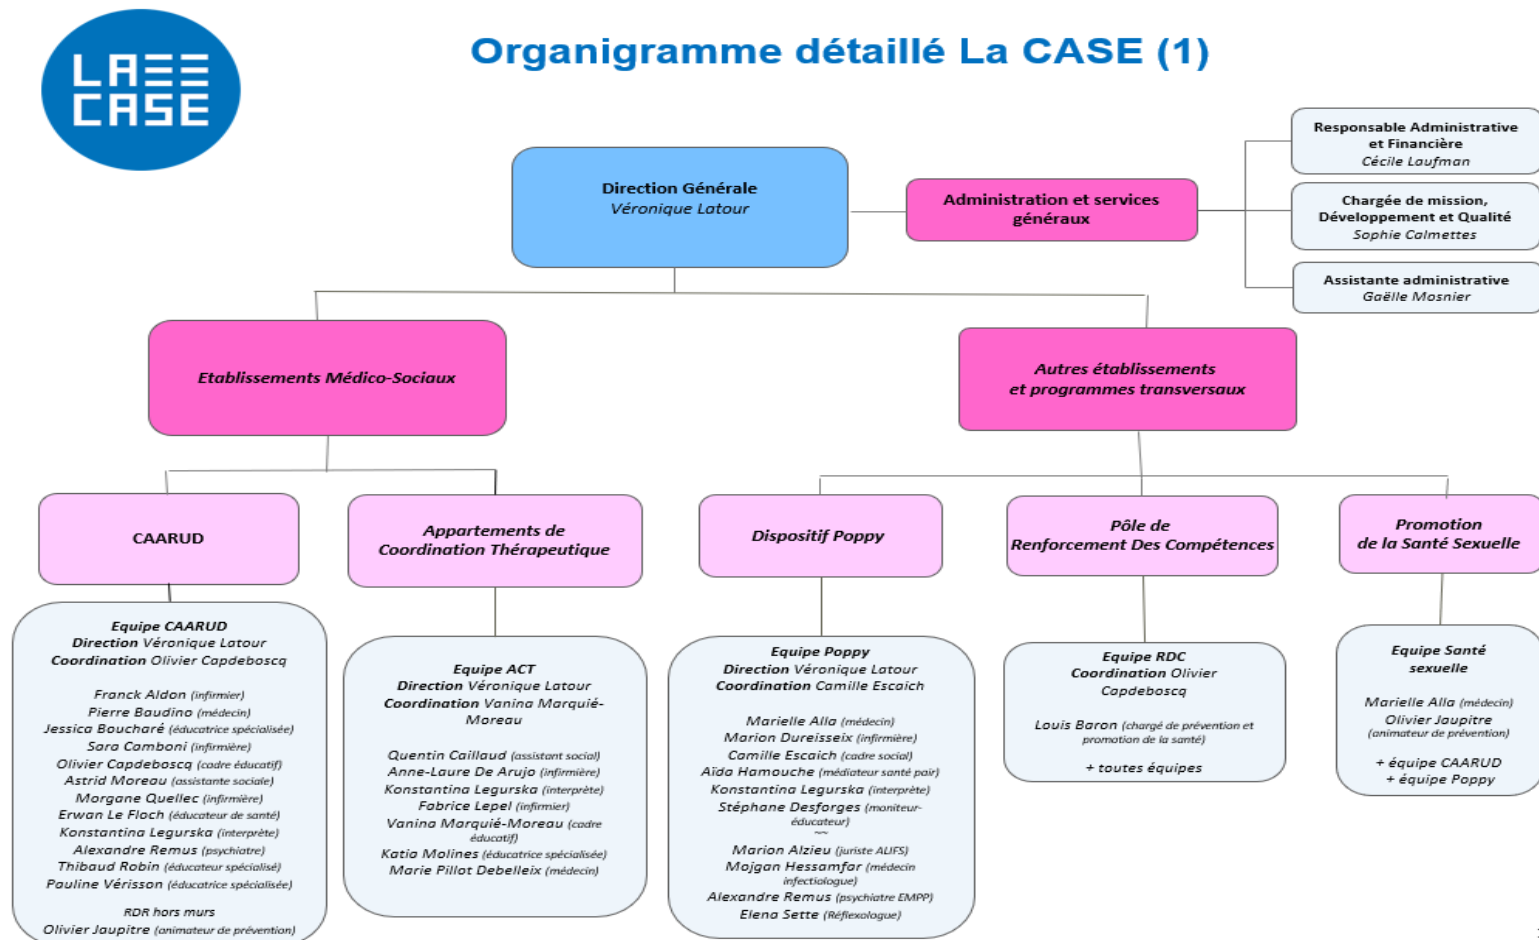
LA CASE

Organigramme détaillé La CASE (1)

Direction Générale
Véronique Latour

Administration et services généraux

Responsable Administrative et Financière
Cécile Laufman

Chargée de mission, Développement et Qualité
Sophie Calmettes

Assistante administrative
Gaëlle Mosnier

Etablissements Médico-Sociaux

Autres établissements et programmes transversaux

CAARUD

Appartements de Coordination Thérapeutique

Dispositif Poppy

Pôle de Renforcement Des Compétences

Promotion de la Santé Sexuelle

Equipe CAARUD
Direction Véronique Latour
Coordination Olivier Capdeboscq

Franck Aldon (infirmier)
Pierre Baudino (médecin)
Jessica Boucharé (éducatrice spécialisée)
Sara Camboni (infirmière)
Olivier Capdeboscq (cadre éducatif)
Astrid Moreau (assistante sociale)
Morgane Quellec (infirmière)
Erwan Le Floch (éducateur de santé)
Konstantina Legurska (interprète)
Alexandre Remus (psychiatre)
Thibaud Robin (éducateur spécialisé)
Pauline Vérisson (éducatrice spécialisée)

RDR hors murs
Olivier Jaupitre (animateur de prévention)

Equipe ACT
Direction Véronique Latour
Coordination Vanina Marquié-Moreau

Quentin Caillaud (assistant social)
Anne-Laure De Arujo (infirmière)
Konstantina Legurska (interprète)
Fabrice Lepel (infirmier)
Vanina Marquié-Moreau (cadre éducatif)
Katia Molines (éducatrice spécialisée)
Marie Pillot Debelleix (médecin)

Equipe Poppy
Direction Véronique Latour
Coordination Camille Escaich

Marielle Alla (médecin)
Marion Dureisseix (infirmière)
Camille Escaich (cadre social)
Aïda Hamouche (médiateur santé pair)
Konstantina Legurska (interprète)
Stéphane Desforges (moniteur-éducateur)
~~
Marion Alzieu (juriste ALIFS)
Mojgan Hessamfar (médecin infectiologue)
Alexandre Remus (psychiatre EMPP)
Elena Sette (Réflexologue)

Equipe RDC
Coordination Olivier Capdeboscq

Louis Baron (chargé de prévention et promotion de la santé)

+ toutes équipes

Equipe Santé sexuelle

Marielle Alla (médecin)
Olivier Jaupitre (animateur de prévention)

+ équipe CAARUD
+ équipe Poppy